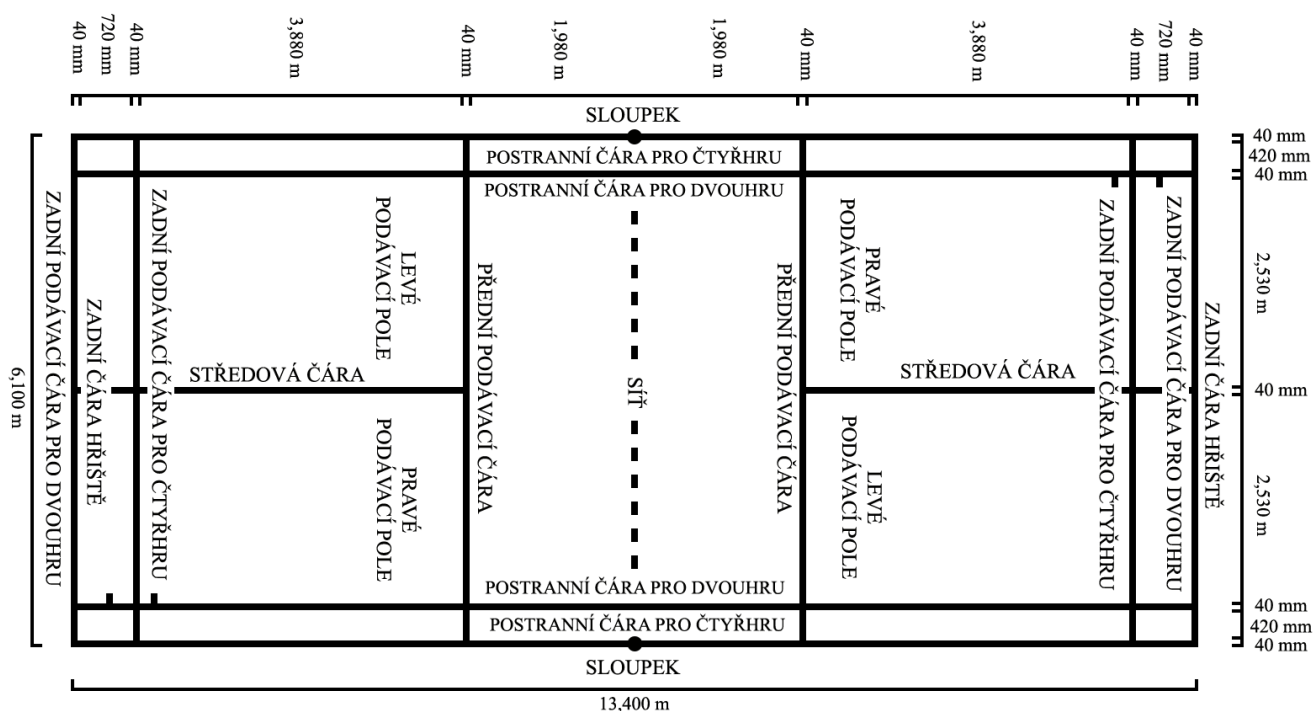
40 mm
720 mm
40 mm
3,880 m
40 mm
1,980 m
1,980 m
40 mm
3,880 m
40 mm
720 mm
40 mm

SLOUPEK

POSTRANNÍ ČÁRA PRO ČTYŘHRU
POSTRANNÍ ČÁRA PRO DVOUHRU

40 mm
420 mm
40 mm
2,530 m
40 mm
2,530 m
40 mm
420 mm
40 mm

6,100 m

ZADNÍ PODÁVACÍ ČÁRA PRO DVOUHRU
ZADNÍ ČÁRA HŘIŠTĚ
ZADNÍ PODÁVACÍ ČÁRA PRO ČTYŘHRU
LEVÉ PODÁVACÍ POLE
STŘEDOVÁ ČÁRA
PRAVÉ PODÁVACÍ POLE
PŘEDNÍ PODÁVACÍ ČÁRA
SÍŤ
PŘEDNÍ PODÁVACÍ ČÁRA
PRAVÉ PODÁVACÍ POLE
STŘEDOVÁ ČÁRA
LEVÉ PODÁVACÍ POLE
ZADNÍ PODÁVACÍ ČÁRA PRO ČTYŘHRU
ZADNÍ PODÁVACÍ ČÁRA PRO DVOUHRU
ZADNÍ ČÁRA HŘIŠTĚ

POSTRANNÍ ČÁRA PRO DVOUHRU
POSTRANNÍ ČÁRA PRO ČTYŘHRU

SLOUPEK

13,400 m